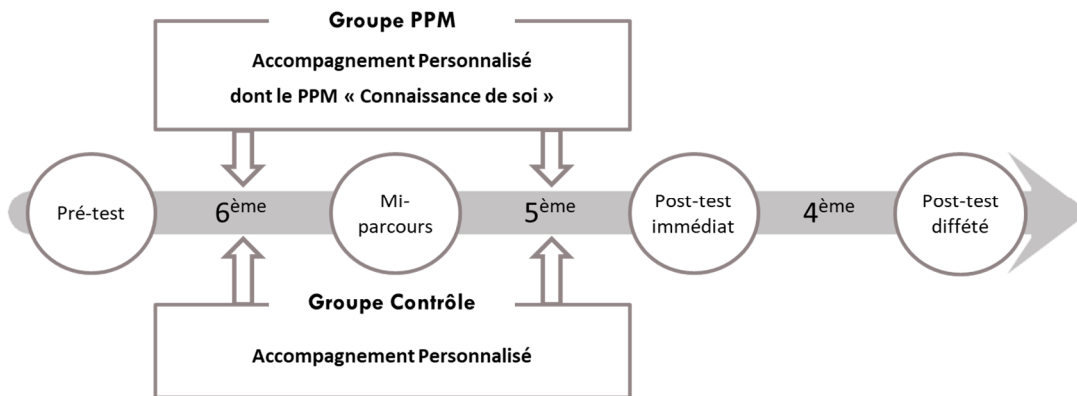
Groupe PPM

Accompagnement Personnalisé

dont le PPM « Connaissance de soi »

Pré-test

6$^{ème}$

Mi-parcours

5$^{ème}$

Post-test immédiat

4$^{ème}$

Post-test diffété

Groupe Contrôle

Accompagnement Personnalisé